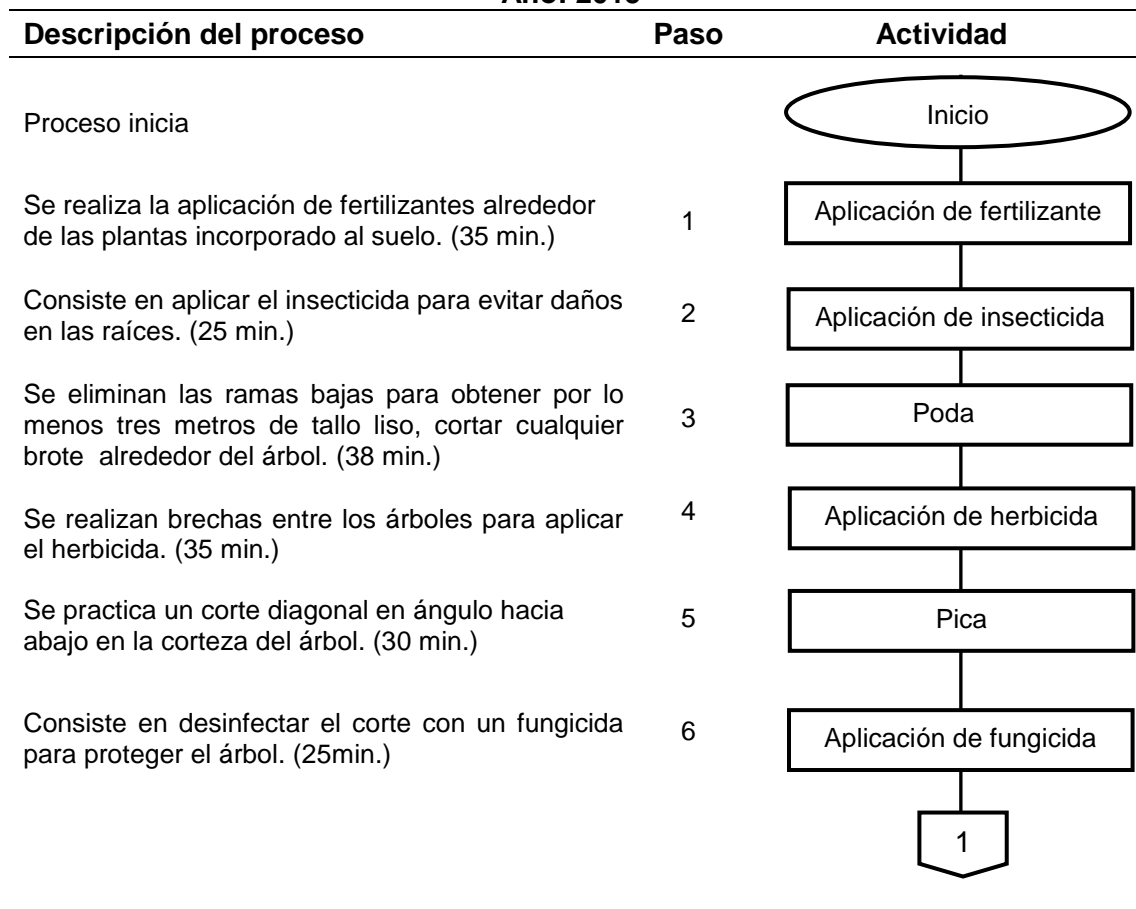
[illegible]

| Descripción del proceso | Paso | Actividad |
|---|---|---|
| Proceso inicia | | Inicio |
| Se realiza la aplicación de fertilizantes alrededor de las plantas incorporado al suelo. (35 min.) | 1 | Aplicación de fertilizante |
| Consiste en aplicar el insecticida para evitar daños en las raíces. (25 min.) | 2 | Aplicación de insecticida |
| Se eliminan las ramas bajas para obtener por lo menos tres metros de tallo liso, cortar cualquier brote alrededor del árbol. (38 min.) | 3 | Poda |
| Se realizan brechas entre los árboles para aplicar el herbicida. (35 min.) | 4 | Aplicación de herbicida |
| Se practica un corte diagonal en ángulo hacia abajo en la corteza del árbol. (30 min.) | 5 | Pica |
| Consiste en desinfectar el corte con un fungicida para proteger el árbol. (25min.) | 6 | Aplicación de fungicida |
| | | 1 |